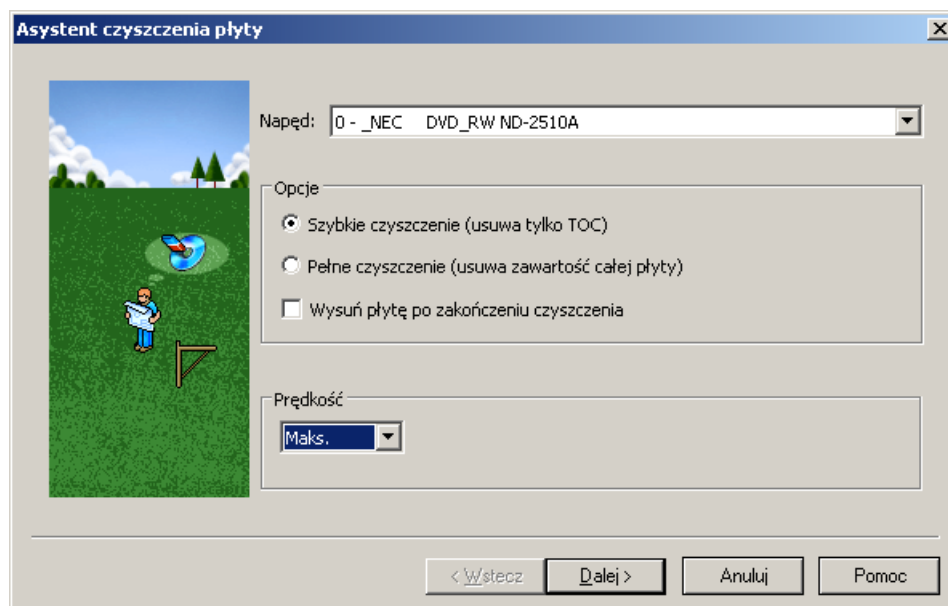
Asystent czyszczenia płyty

Napęd: 0 - _NEC DVD_RW ND-2510A

Opcje

Szybkie czyszczenie (usuwa tylko TOC)

Pełne czyszczenie (usuwa zawartość całej płyty)

Wysuń płytę po zakończeniu czyszczenia

Prędkość

Maks.

< Wstecz

Dalej >

Anuluj

Pomoc